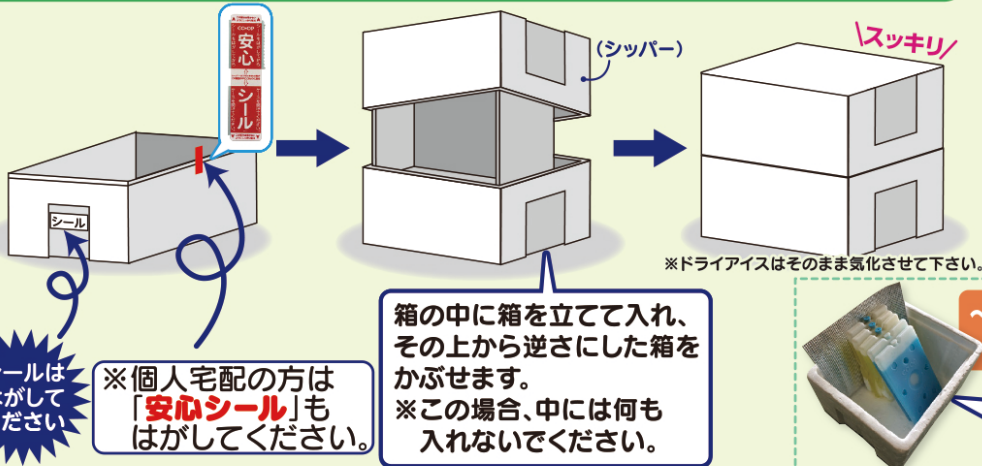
ーールは
がして
ださい

シール

安心
シール

※個人宅配の方は
「安心シール」も
はがしてください。

(シッパー)

箱の中に箱を立てて入れ、
その上から逆さにした箱を
かぶせます。
※この場合、中には何も
入れないでください。

\スッキリ/

※ドライアイスはそのまま気化させて下さい。